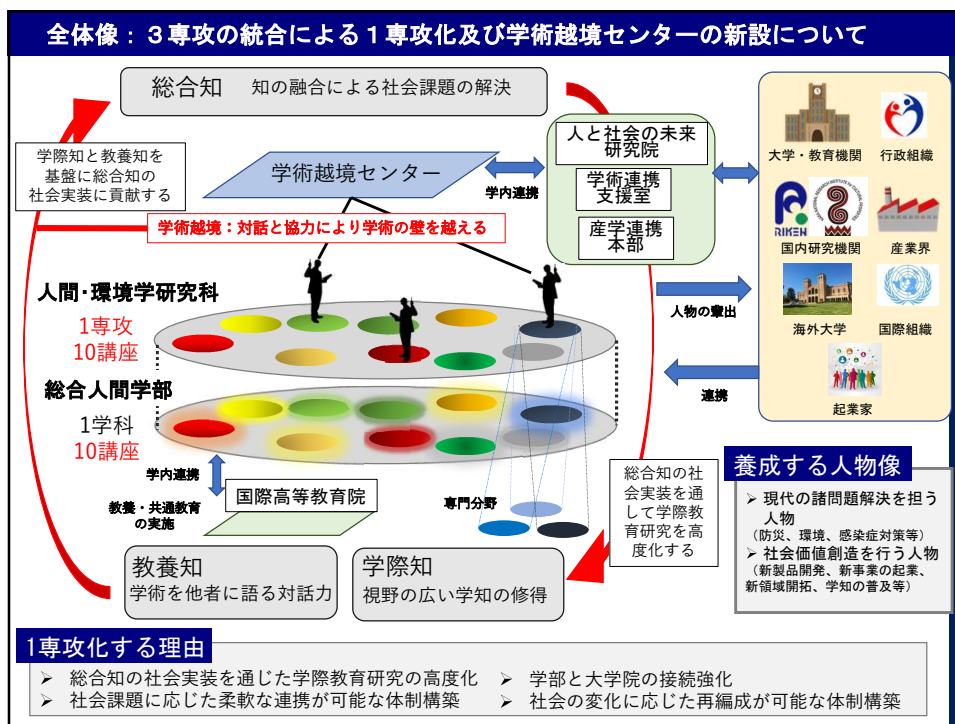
全体像：３専攻の統合による１専攻化及び学術越境センターの新設について

総合知　知の融合による社会課題の解決

学際知と教養知を基盤に総合知の社会実装に貢献する

学術越境センター

学内連携

人と社会の未来研究院

学術連携支援室

産学連携本部

学術越境：対話と協力により学術の壁を越える

大学・教育機関

行政組織

RIKEN

国内研究機関

産業界

海外大学

国際組織

起業家

人物の輩出

連携

人間･環境学研究科

1専攻
10講座

総合人間学部

1学科
10講座

学内連携

教養・共通教育の実施

国際高等教育院

専門分野

総合知の社会実装を通して学際教育研究を高度化する

養成する人物像

➢ 現代の諸問題解決を担う人物
（防災、環境、感染症対策等）
➢ 社会価値創造を行う人物
（新製品開発、新事業の起業、新領域開拓、学知の普及等）

教養知
学術を他者に語る対話力

学際知
視野の広い学知の修得

1専攻化する理由

➢ 総合知の社会実装を通じた学際教育研究の高度化
➢ 社会課題に応じた柔軟な連携が可能な体制構築
➢ 学部と大学院の接続強化
➢ 社会の変化に応じた再編成が可能な体制構築